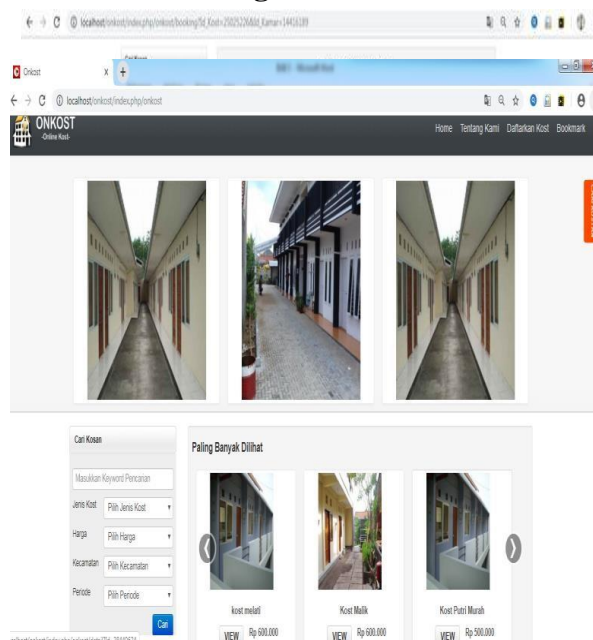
localhost/onkost/index.php/onkost/booking/?id_Kost=2502520&id_Kamar=14416189

Onkost

localhost/onkost/index.php/onkost

ONKOST
-Online Kost-

Home Tentang Kami Daftarkan Kost Bookmark

Cari Kosan

Masukkan Keyword Pencarian

Jenis Kost Pilih Jenis Kost

Harga Pilih Harga

Kecamatan Pilih Kecamatan

Periode Pilih Periode

Cari

Paling Banyak Dilihat

kost melati
VIEW Rp 600.000

Kost Malik
VIEW Rp 600.000

Kost Putri Murah
VIEW Rp 500.000